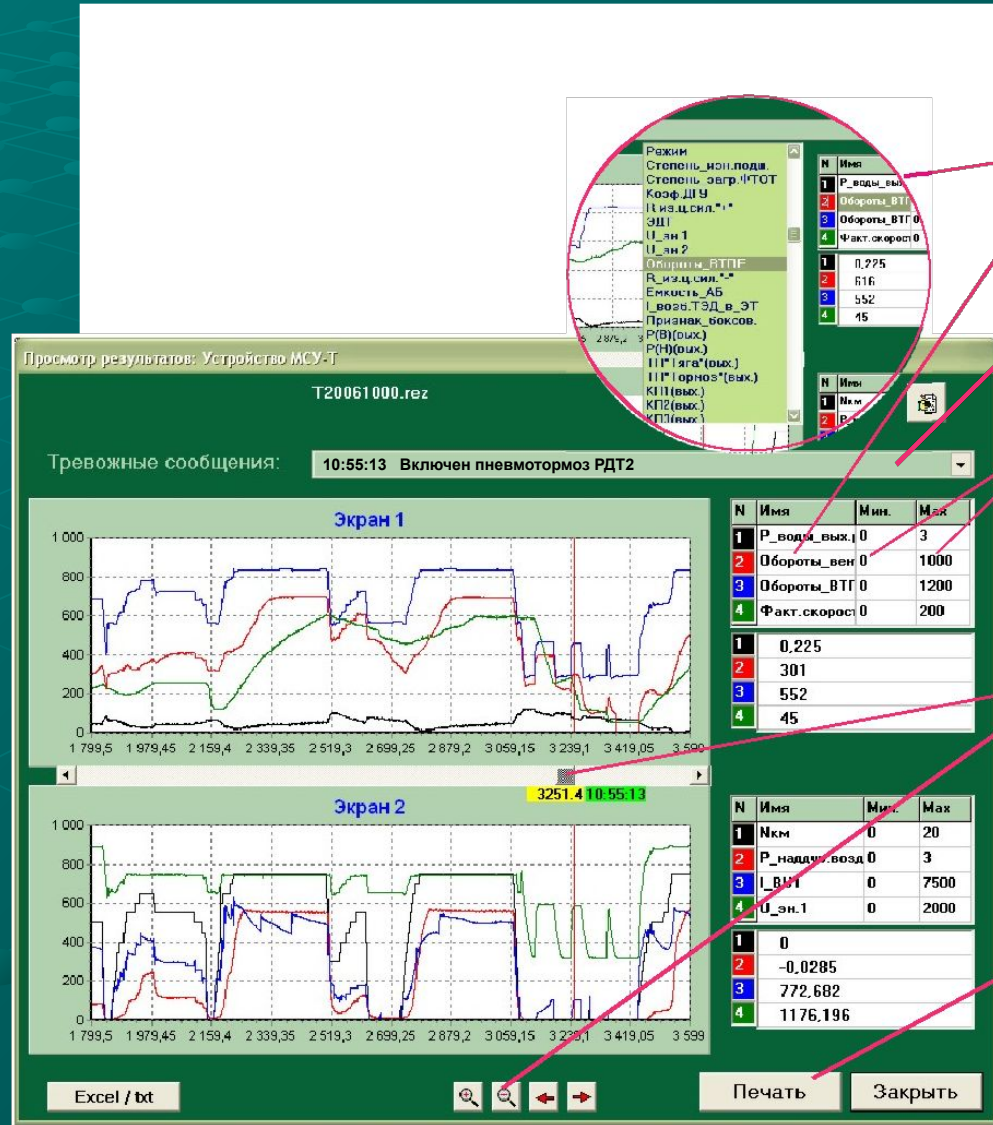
Режим
Степень_нен.поди
Степень_загр.ЧТОТ
Коэф.ДГУ
R_из.ц.сил."+"
ЭДТ
U_эн.1
U_эн.2
Обороты_ВТПГ
R_из.ц.сил."-"
Емкость_АБ
I_возб.ТЭД_в_ЭТ
Признак_боксов.
P(B)(вых.)
P(H)(вых.)
ТП"Тяга"(вых.)
ТП"Тормоз"(вых.)
КП1(вых.)
КП2(вых.)
КП3(вых.)

| N | Имя |
|---|---|
| 1 | Р_воды_вых. |
| 2 | Обороты_ВТП |
| 3 | Обороты_ВТП 0 |
| 4 | Факт.скорост 0 |

| | |
|---|---|
| 1 | 0,225 |
| 2 | 616 |
| 3 | 552 |
| 4 | 45 |

| N | Имя |
|---|---|
| 1 | Nкм |
| 2 | Р |

Просмотр результатов: Устройство МСУ-Т

T20061000.rez

Тревожные сообщения: 10:55:13 Включен пневмотормоз РДТ2

Экран 1

1 000
800
600
400
200
0
1 799,5 1 979,45 2 159,4 2 339,35 2 519,3 2 699,25 2 879,2 3 059,15 3 239,1 3 419,05 3 599

| N | Имя | Мин. | Max |
|---|---|---|---|
| 1 | Р_воды_вых. | 0 | 3 |
| 2 | Обороты_вен | 0 | 1000 |
| 3 | Обороты_ВТП | 0 | 1200 |
| 4 | Факт.скорост | 0 | 200 |

| | |
|---|---|
| 1 | 0,225 |
| 2 | 301 |
| 3 | 552 |
| 4 | 45 |

3251.4 10:55:13

Экран 2

1 000
800
600
400
200
0
1 799,5 1 979,45 2 159,4 2 339,35 2 519,3 2 699,25 2 879,2 3 059,15 3 239,1 3 419,05 3 599

| N | Имя | Мин. | Max |
|---|---|---|---|
| 1 | Nкм | 0 | 20 |
| 2 | Р_наддув.возд | 0 | 3 |
| 3 | I_ВИ1 | 0 | 7500 |
| 4 | U_эн.1 | 0 | 2000 |

| | |
|---|---|
| 1 | 0 |
| 2 | -0,0285 |
| 3 | 772,682 |
| 4 | 1176,196 |

Excel / txt

Печать Закрыть